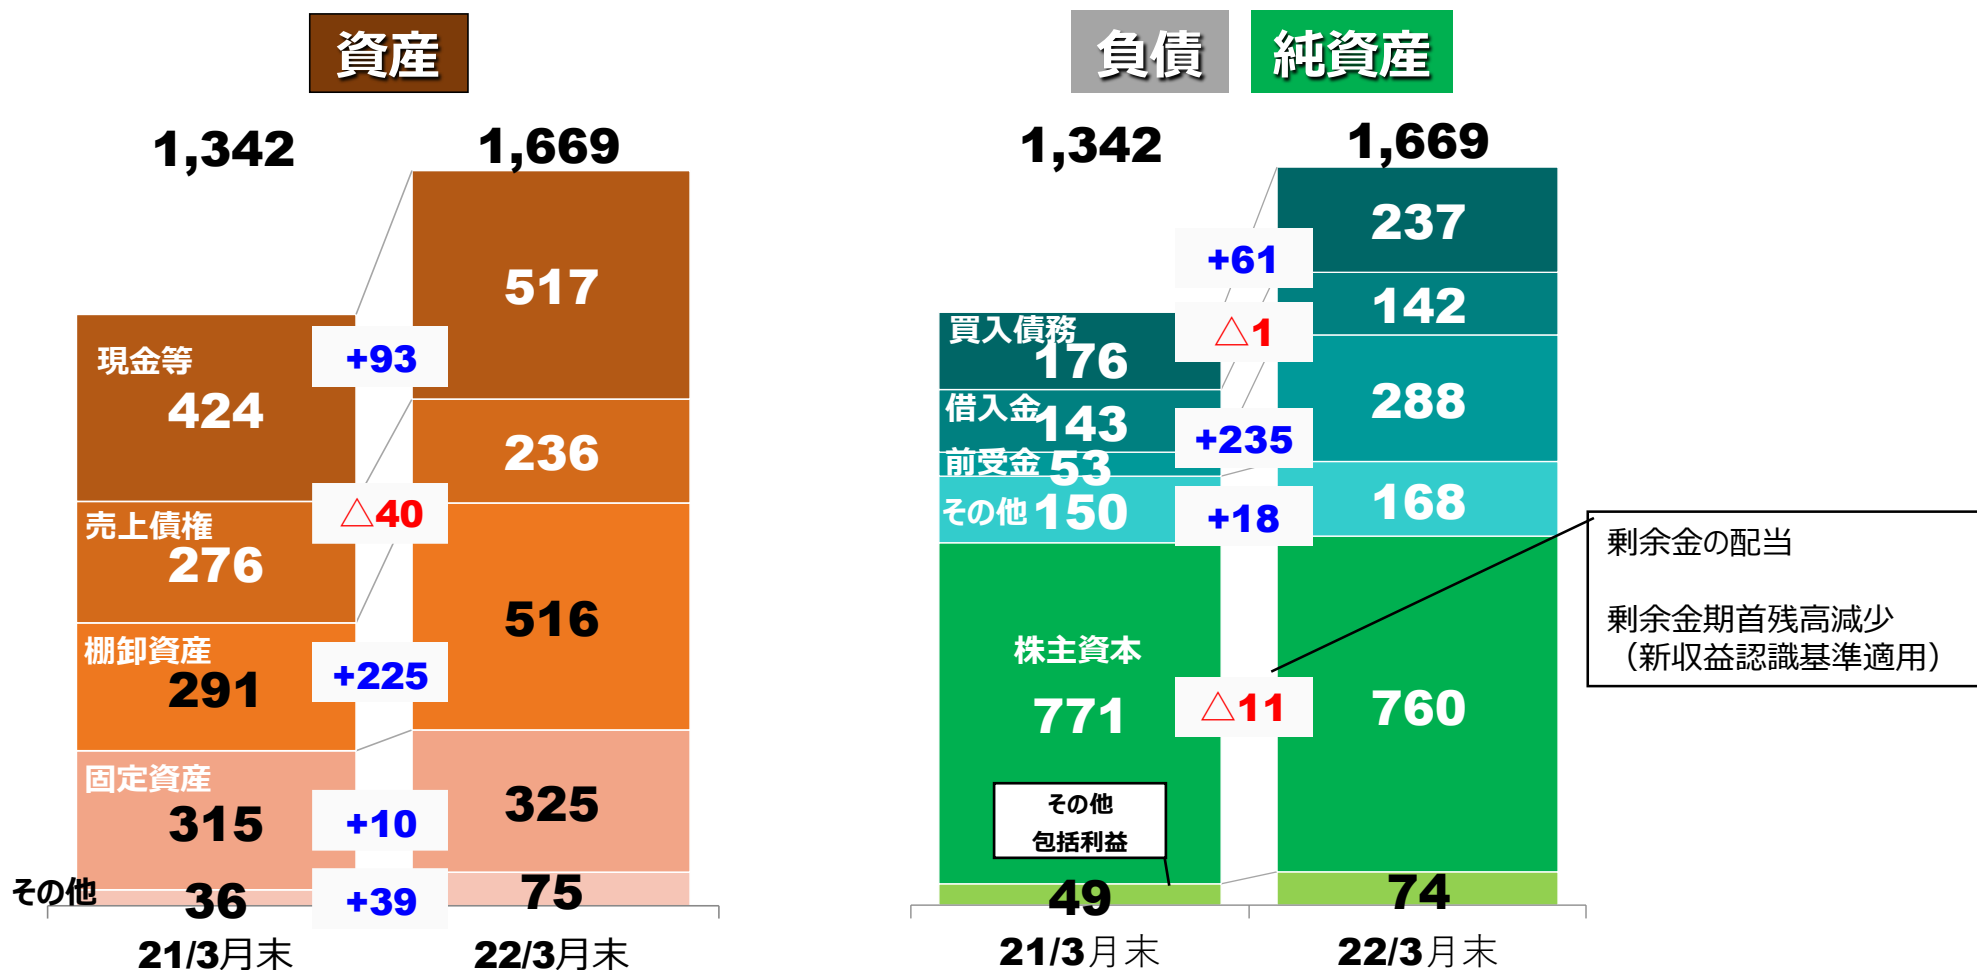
資産

1,342

1,669

517

現金等
424

+93

236

売上債権
276

△40

516

棚卸資産
291

+225

固定資産
315

+10

325

その他
36

+39

75

21/3月末

22/3月末

負債

純資産

1,342

1,669

237

+61

142

買入債務
176

△1

288

借入金
143

+235

前受金
53

その他
150

+18

168

剰余金の配当

剰余金期首残高減少
（新収益認識基準適用）

株主資本

771

△11

760

その他
包括利益

49

74

21/3月末

22/3月末